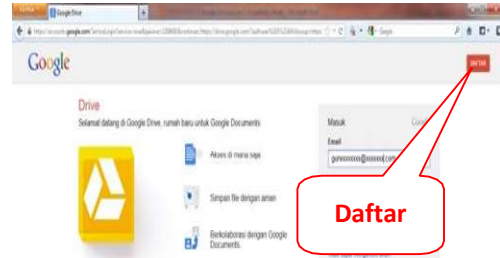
Google Drive
https://accounts.google.com/ServiceLogin?service=wise&passive=1209600&continue=https://drive.google.com/?authuser%3D0%23&followup=https
Google
Google
DAFTAR
Drive
Selamat datang di Google Drive, rumah baru untuk Google Documents
Akses di mana saja
Simpan file dengan aman
Berkolaborasi dengan Google Documents
Masuk
Email
gunxxxxxxx@xxxxxx.com
Daftar